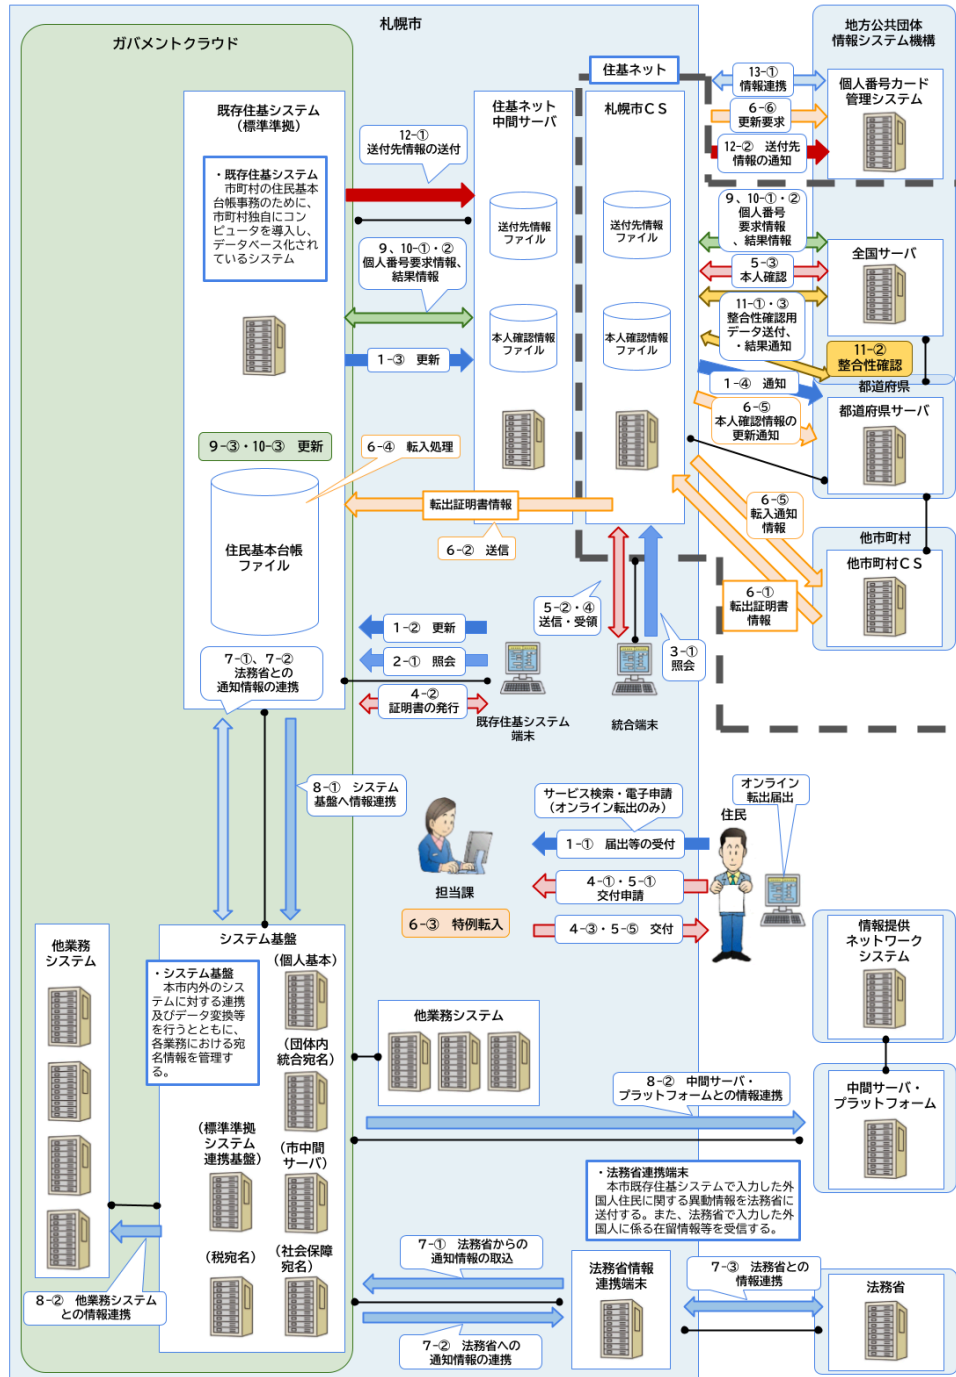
札幌市

ガバメントクラウド

地方公共団体情報システム機構

既存住基システム（標準準拠）

・既存住基システム
市町村の住民基本台帳事務のために、市町村独自にコンピュータを導入し、データベース化されているシステム

住基ネット

住基ネット中間サーバ

札幌市ＣＳ

12−①
送付先情報の送付

送付先情報ファイル

送付先情報ファイル

9、10−①・②
個人番号要求情報、結果情報

本人確認情報ファイル

本人確認情報ファイル

1−③　更新

13−①
情報連携

6−⑥
更新要求

12−②　送付先情報の通知

個人番号カード管理システム

9、10−①・②
個人番号要求情報、結果情報

5−③
本人確認

全国サーバ

11−①・③
整合性確認用データ送付、・結果通知

11−②
整合性確認

1−④　通知

都道府県

6−⑤
本人確認情報の更新通知

都道府県サーバ

9−③・10−③　更新

6−④　転入処理

転出証明書情報

住民基本台帳ファイル

6−②　送信

6−⑤
転入通知情報

他市町村

他市町村ＣＳ

6−①
転出証明書情報

5−②・④
送信・受領

1−②　更新

2−①　照会

3−①
照会

7−①、7−②
法務省との通知情報の連携

4−②
証明書の発行

既存住基システム端末

統合端末

8−①　システム基盤へ情報連携

サービス検索・電子申請（オンライン転出のみ）

オンライン転出届出

住民

1−①　届出等の受付

担当課

4−①・5−①
交付申請

6−③　特例転入

4−③・5−⑤　交付

他業務システム

システム基盤

（個人基本）

・システム基盤
本市内外のシステムに対する連携及びデータ変換等を行うとともに、各業務における宛名情報を管理する。

（団体内統合宛名）

情報提供ネットワークシステム

他業務システム

8−②　中間サーバ・プラットフォームとの情報連携

中間サーバ・プラットフォーム

（標準準拠システム連携基盤）

（市中間サーバ）

・法務省連携端末
本市既存住基システムで入力した外国人住民に関する異動情報を法務省に送付する。また、法務省で入力した外国人に係る在留情報等を受信する。

（税宛名）

（社会保障宛名）

7−①　法務省からの通知情報の取込

法務省情報連携端末

7−③　法務省との情報連携

法務省

8−②　他業務システムとの情報連携

7−②　法務省への通知情報の連携